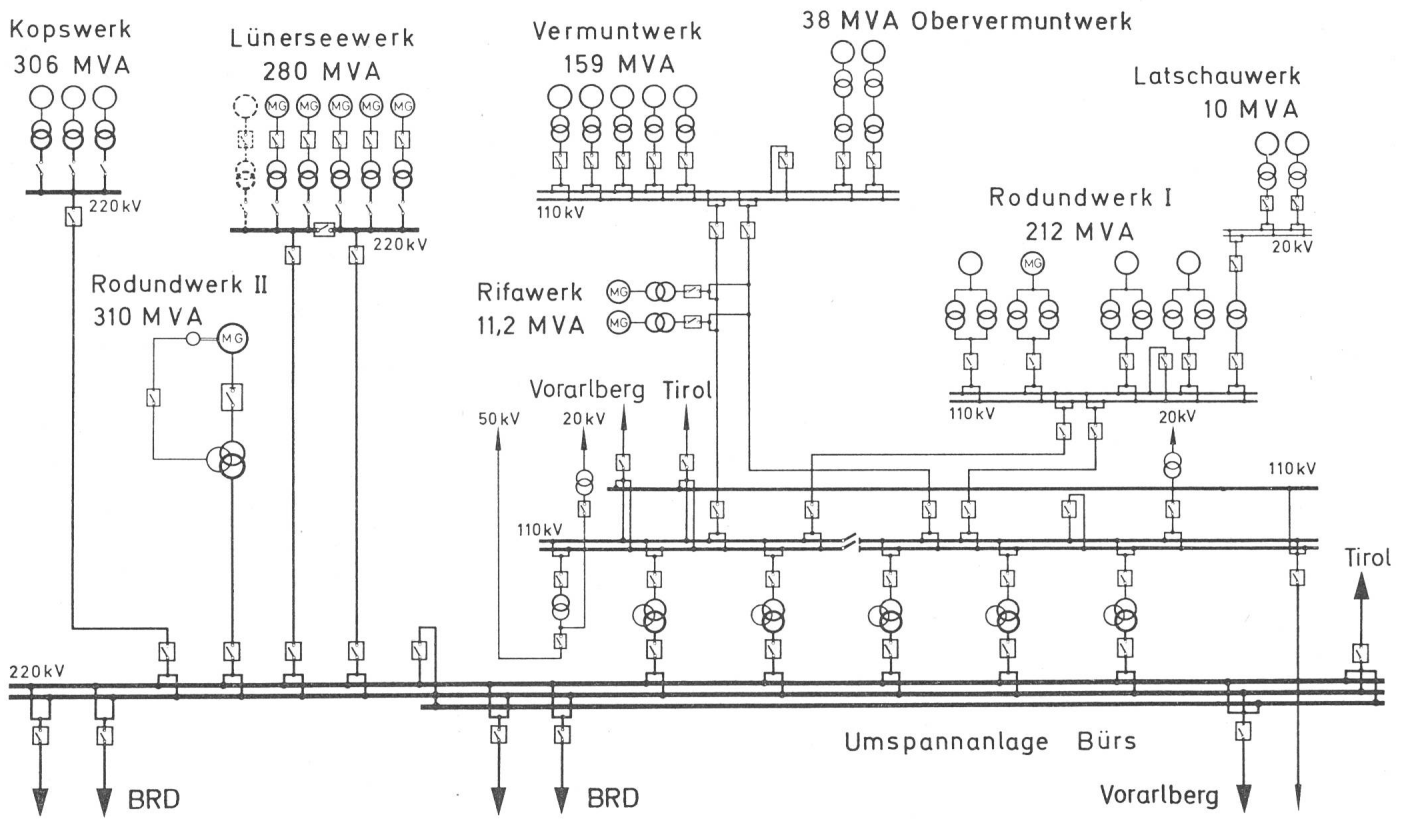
Kopswerk
306 MVA

Lünerseewerk
280 MVA

Vermuntwerk
159 MVA

38 MVA Obervermuntwerk

Latschauwerk
10 MVA

MG MG MG MG MG

220kV

220kV

110kV

Rodundwerk I
212 MVA

MG

20kV

Rodundwerk II
310 MVA

MG

Rifawerk
11,2 MVA

MG
MG

110kV

Vorarlberg

Tirol

50kV

20kV

20kV

110kV

110kV

Tirol

220kV

Umspannanlage Bürs

BRD

BRD

Vorarlberg